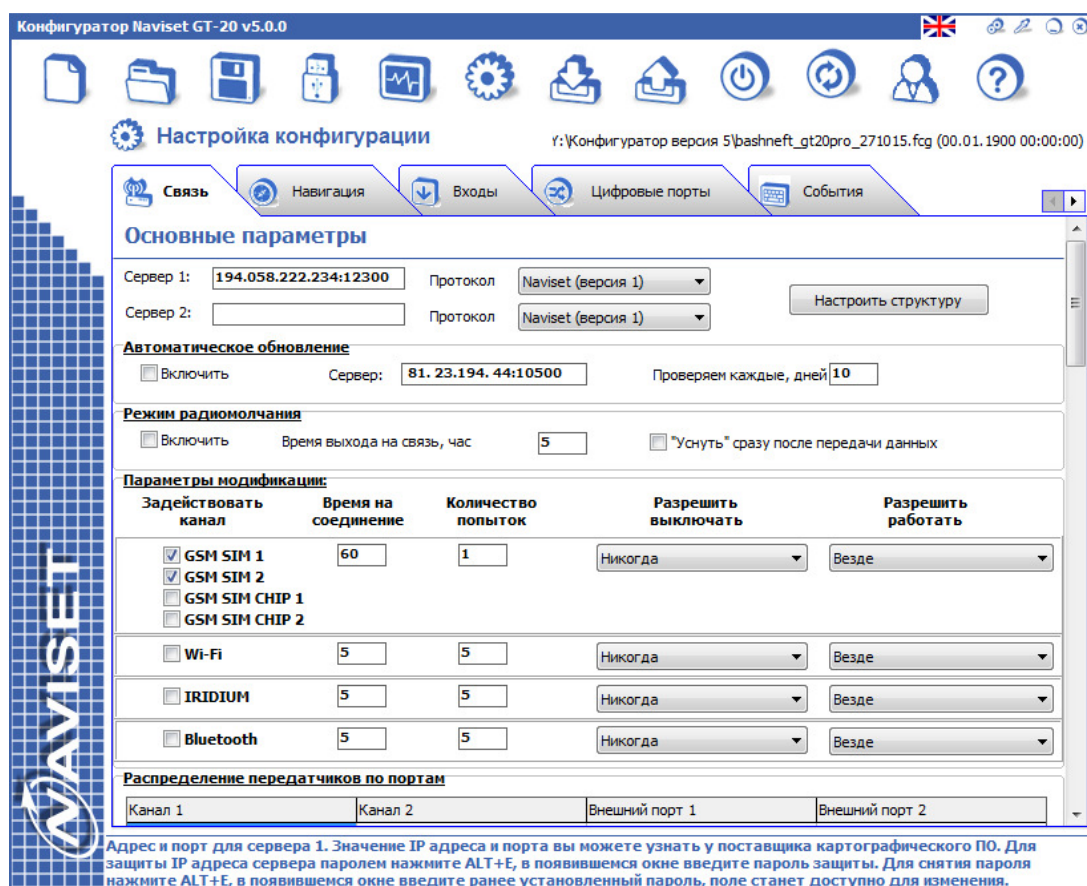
Конфигуратор Naviset GT-20 v5.0.0

Настройка конфигурации

Y:\Конфигуратор версия 5\bashneft_gt20pro_271015.fcg (00.01.1900 00:00:00)

Связь | Навигация | Входы | Цифровые порты | События

Основные параметры

Сервер 1: 194.058.222.234:12300 Протокол Naviset (версия 1)

Сервер 2: Протокол Naviset (версия 1)

Настроить структуру

Автоматическое обновление

Включить Сервер: 81. 23.194. 44:10500 Проверяем каждые, дней 10

Режим радиомолчания

Включить Время выхода на связь, час 5 "Уснуть" сразу после передачи данных

Параметры модификации:

| Задействовать канал | Время на соединение | Количество попыток | Разрешить выключать | Разрешить работать |
|---|---|---|---|---|
| GSM SIM 1, GSM SIM 2, GSM SIM CHIP 1, GSM SIM CHIP 2 | 60 | 1 | Никогда | Везде |
| Wi-Fi | 5 | 5 | Никогда | Везде |
| IRIDIUM | 5 | 5 | Никогда | Везде |
| Bluetooth | 5 | 5 | Никогда | Везде |

Распределение передатчиков по портам

| Канал 1 | Канал 2 | Внешний порт 1 | Внешний порт 2 |
|---|---|---|---|

NAVISET

Адрес и порт для сервера 1. Значение IP адреса и порта вы можете узнать у поставщика картографического ПО. Для защиты IP адреса сервера паролем нажмите ALT+E, в появившемся окне введите пароль защиты. Для снятия пароля нажмите ALT+E, в появившемся окне введите ранее установленный пароль, поле станет доступно для изменения.